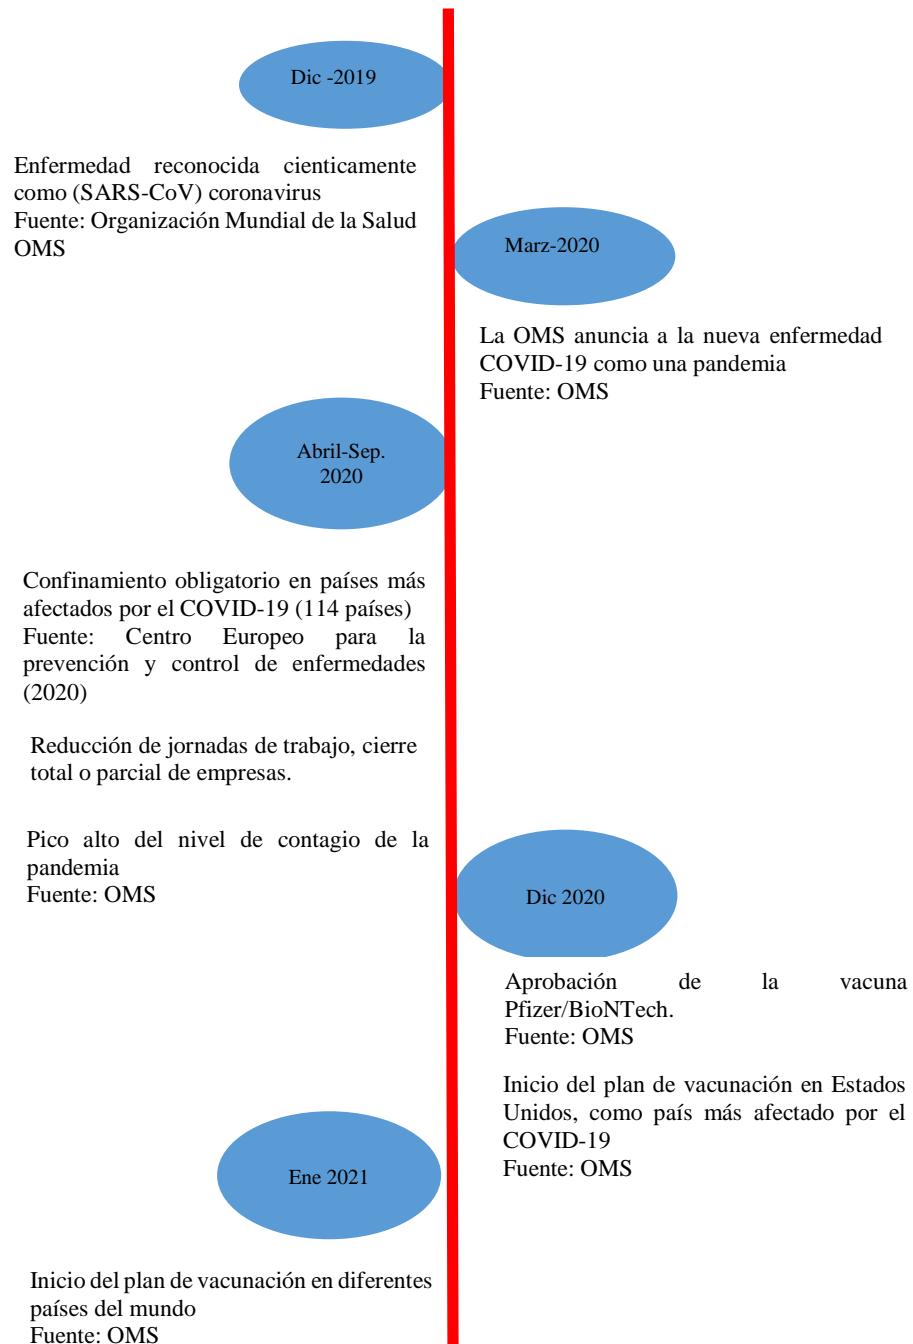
Dic -2019

Enfermedad reconocida cienticamente como (SARS-CoV) coronavirus
Fuente: Organización Mundial de la Salud OMS

Marz-2020

La OMS anuncia a la nueva enfermedad COVID-19 como una pandemia
Fuente: OMS

Abril-Sep. 2020

Confinamiento obligatorio en países más afectados por el COVID-19 (114 países)
Fuente: Centro Europeo para la prevención y control de enfermedades (2020)

Reducción de jornadas de trabajo, cierre total o parcial de empresas.

Pico alto del nivel de contagio de la pandemia
Fuente: OMS

Dic 2020

Aprobación de la vacuna Pfizer/BioNTech.
Fuente: OMS

Inicio del plan de vacunación en Estados Unidos, como país más afectado por el COVID-19
Fuente: OMS

Ene 2021

Inicio del plan de vacunación en diferentes países del mundo
Fuente: OMS